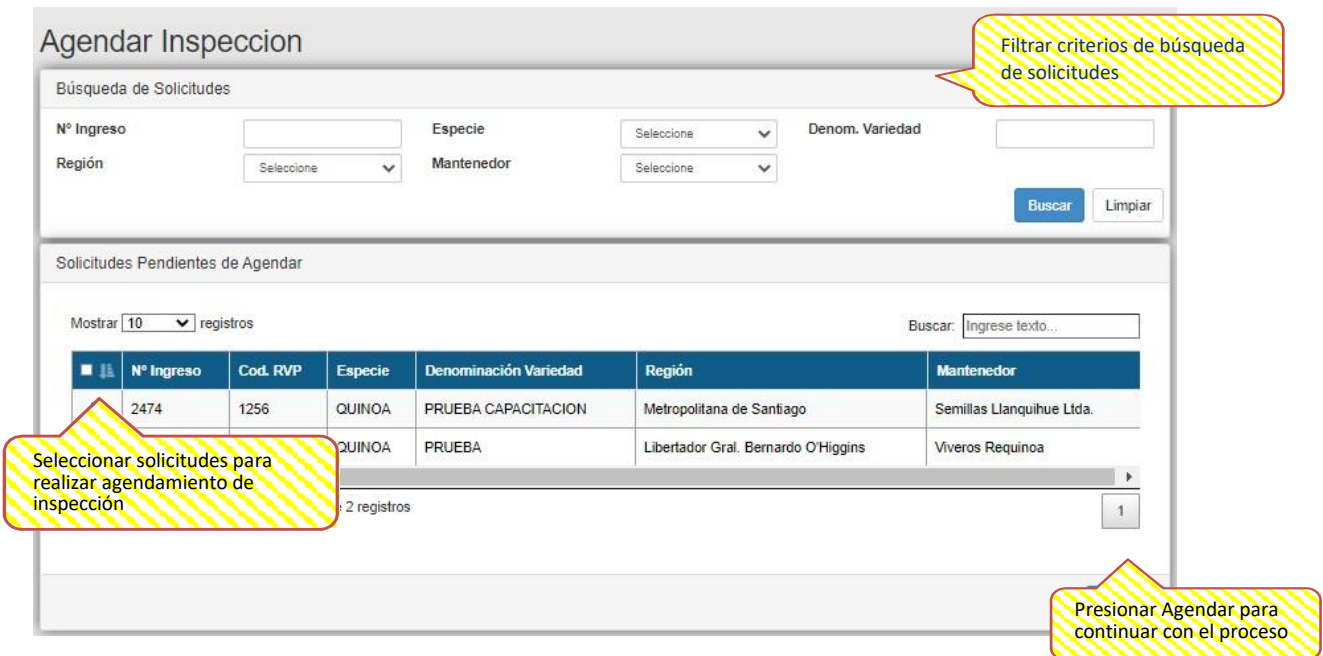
Agendar Inspeccion

Filtrar criterios de búsqueda de solicitudes

Búsqueda de Solicitudes

N° Ingreso

Especie

Seleccione

Denom. Variedad

Región

Seleccione

Mantenedor

Seleccione

Buscar

Limpiar

Solicitudes Pendientes de Agendar

Mostrar 10 registros

Buscar: Ingrese texto...

| | N° Ingreso | Cod. RVP | Especie | Denominación Variedad | Región | Mantenedor |
|---|---|---|---|---|---|---|
| | 2474 | 1256 | QUINOA | PRUEBA CAPACITACION | Metropolitana de Santiago | Semillas Llanquihue Ltda. |
| | | | QUINOA | PRUEBA | Libertador Gral. Bernardo O'Higgins | Viveros Requinoa |

Seleccionar solicitudes para realizar agendamiento de inspección

: 2 registros

1

Presionar Agendar para continuar con el proceso